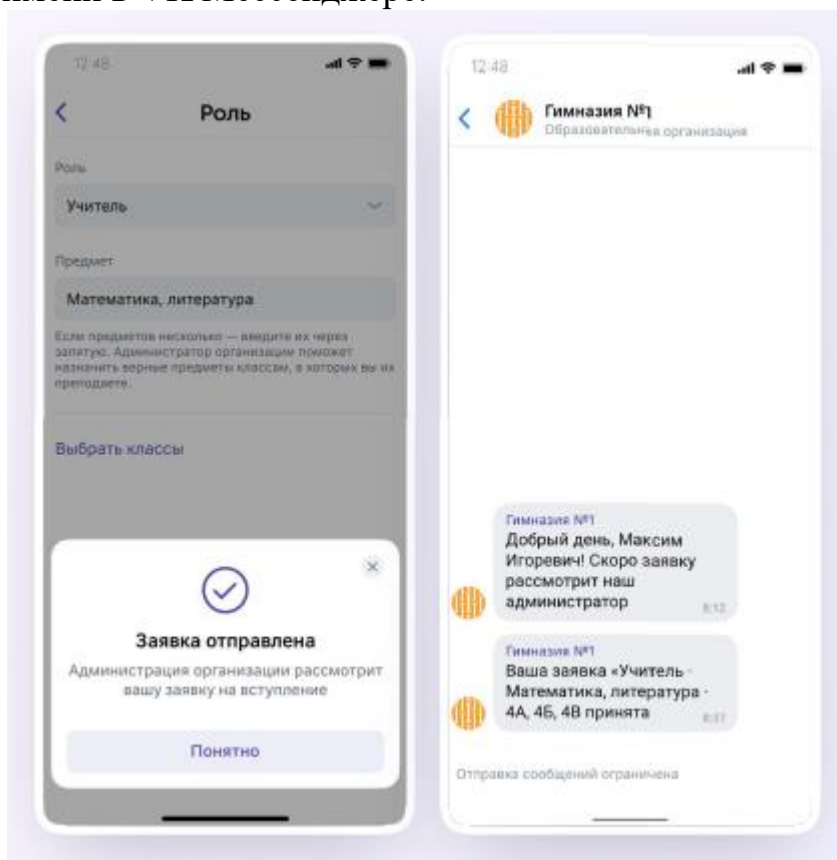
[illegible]

12:48

Роль

Роль

Учитель

Предмет

Математика, литература

Если предметов несколько — введите их через запятую. Администратор организации поможет назначить верные предметы классам, в которых вы их преподаете.

Выбрать классы

Заявка отправлена

Администрация организации рассмотрит вашу заявку на вступление

Понятно

12:48

Гимназия №1
Образовательная организация

Гимназия №1
Добрый день, Максим Игоревич! Скоро заявку рассмотрит наш администратор
8:12

Гимназия №1
Ваша заявка «Учитель - Математика, литература - 4А, 4Б, 4В принята
8:37

Отправка сообщений ограничена